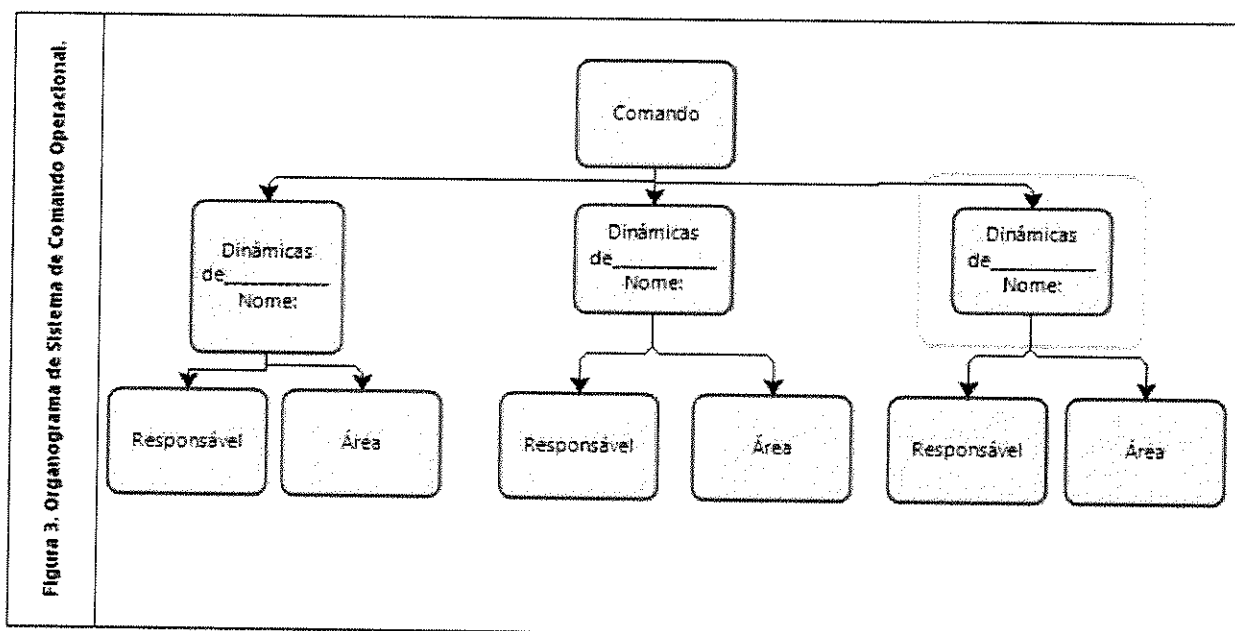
Figura 3. Organograma de Sistema de Comando Operacional.

Comando

Dinâmicas de__________ Nome:

Dinâmicas de__________ Nome:

Dinâmicas de__________ Nome:

Responsável

Área

Responsável

Área

Responsável

Área